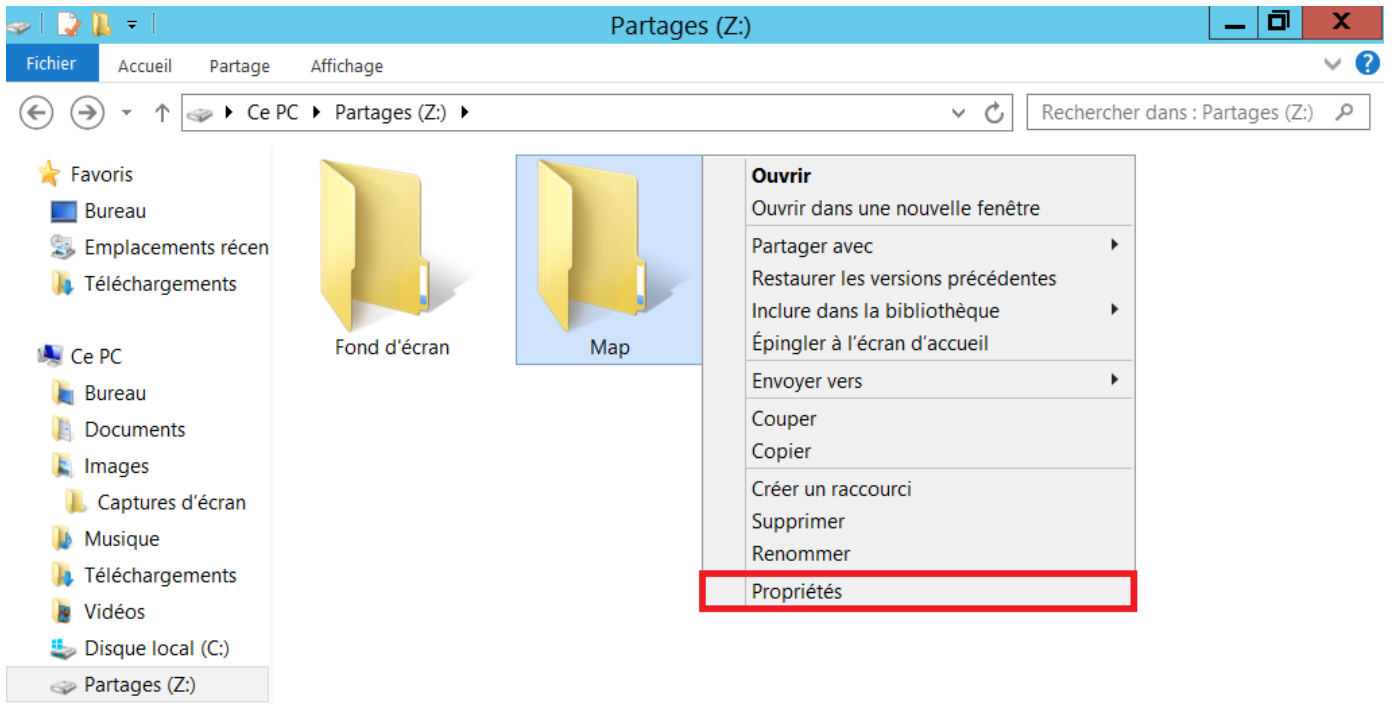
Partages (Z:)

Fichier Accueil Partage Affichage

Ce PC ▸ Partages (Z:) ▸

Rechercher dans : Partages (Z:)

Favoris
Bureau
Emplacements récen
Téléchargements

Ce PC
Bureau
Documents
Images
Captures d'écran
Musique
Téléchargements
Vidéos
Disque local (C:)
Partages (Z:)

Fond d'écran

Map

Ouvrir
Ouvrir dans une nouvelle fenêtre
Partager avec
Restaurer les versions précédentes
Inclure dans la bibliothèque
Épingler à l'écran d'accueil
Envoyer vers
Couper
Copier
Créer un raccourci
Supprimer
Renommer
Propriétés